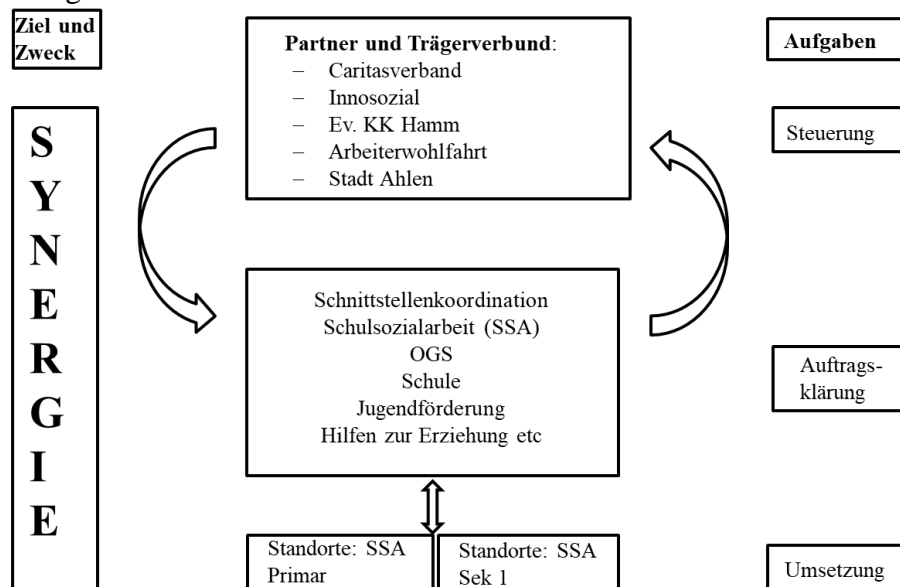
Ziel und Zweck

S
Y
N
E
R
G
I
E

Partner und Trägerverbund:
– Caritasverband
– Innosozial
– Ev. KK Hamm
– Arbeiterwohlfahrt
– Stadt Ahlen

Schnittstellenkoordination
Schulsozialarbeit (SSA)
OGS
Schule
Jugendförderung
Hilfen zur Erziehung etc

Standorte: SSA Primar

Standorte: SSA Sek 1

Aufgaben

Steuerung

Auftragsklärung

Umsetzung